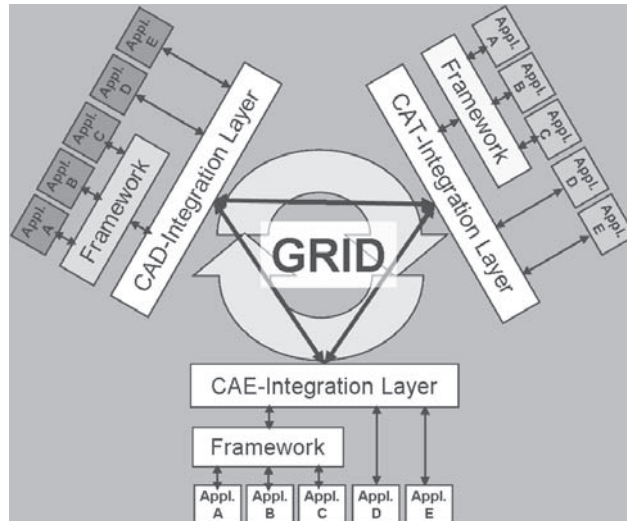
Appl. E
Appl. D
Appl. C
Appl. B
Appl. A
Framework
CAD-Integration Layer

Appl. A
Framework
Appl. B
Appl. C
CAT-Integration Layer
Appl. D
Appl. E

GRID

CAE-Integration Layer
Framework
Appl. A
Appl. B
Appl. C
Appl. D
Appl. E